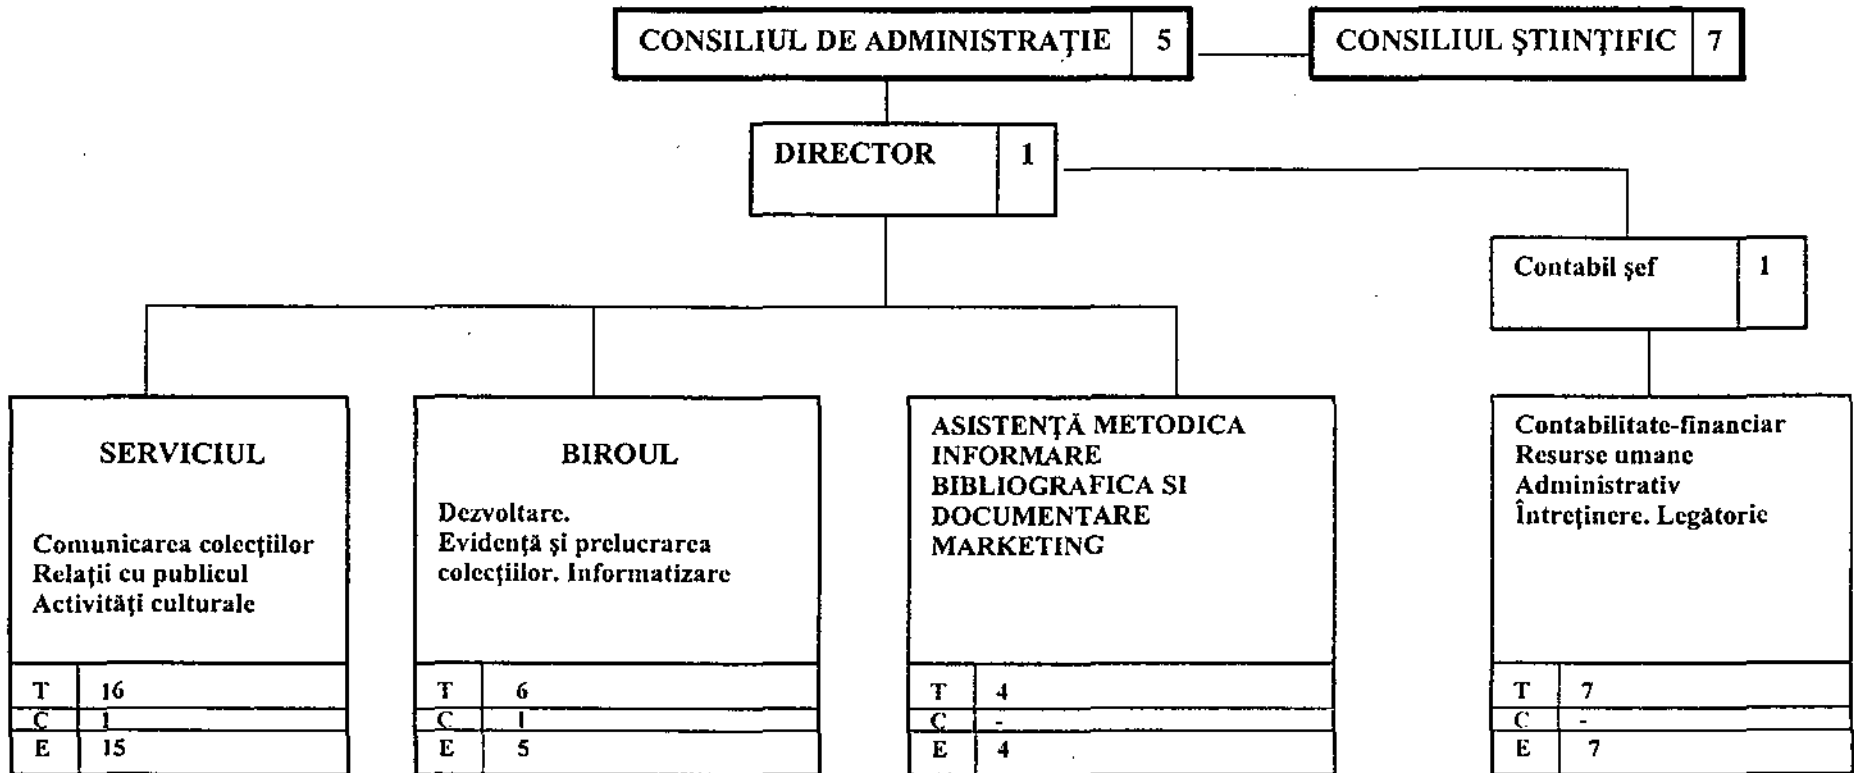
CONSILIUL DE ADMINISTRAŢIE | 5

CONSILIUL ŞTIINŢIFIC | 7

DIRECTOR | 1

Contabil şef | 1

SERVICIUL

Comunicarea colecţiilor
Relaţii cu publicul
Activităţi culturale

| T | 16 |
|---|---|
| C | 1 |
| E | 15 |

BIROUL

Dezvoltare.
Evidenţă şi prelucrarea colecţiilor. Informatizare

| T | 6 |
|---|---|
| C | 1 |
| E | 5 |

ASISTENŢĂ METODICA
INFORMARE BIBLIOGRAFICA SI DOCUMENTARE
MARKETING

| T | 4 |
|---|---|
| C | - |
| E | 4 |

Contabilitate-financiar
Resurse umane
Administrativ
Întreţinere. Legătorie

| T | 7 |
|---|---|
| C | - |
| E | 7 |